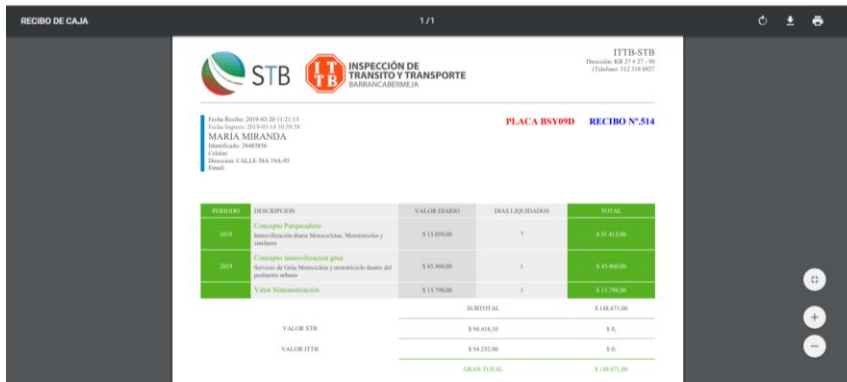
RECIBO DE CAJA

1 / 1

STB

ITTB
INSPECCIÓN DE TRANSITO Y TRANSPORTE
BARRANCABERMEJA

ITTB-STB
Dirección: KR 27 # 27 - 50
(Telefono: 312 318 6027

Fecha Recibo: 2019-03-20 11:21:13
Fecha Ingreso: 2019-03-14 10:59:58
MARIA MIRANDA
Identificado: 28483856
Celular:
Direccion: CALLE 58A 19A-05
Email:

PLACA BSY09D

RECIBO N°.514

| PERIODO | DESCRIPCION | VALOR DIARIO | DIAS LIQUIDADOS | TOTAL |
|---|---|---|---|---|
| 2019 | Concepto Parqueadero<br>Inmovilización diaria Motocicletas, Mototriciclos y similares | $ 13.059,00 | 7 | $ 91.413,00 |
| 2019 | Concepto inmovilizacion grua<br>Servicio de Grúa Motocicleta y mototriciclo dentro del perimetro urbano | $ 43.460,00 | 1 | $ 43.460,00 |
| | Valor Sistematizacion | $ 13.798,00 | 1 | $ 13.798,00 |

| | | |
|---|---|---|
| | SUBTOTAL | $ 148.671,00 |
| VALOR STB | $ 94.418,10 | $ 0, |
| VALOR ITTB | $ 54.252,90 | $ 0, |
| | GRAN TOTAL | $ 148.671,00 |